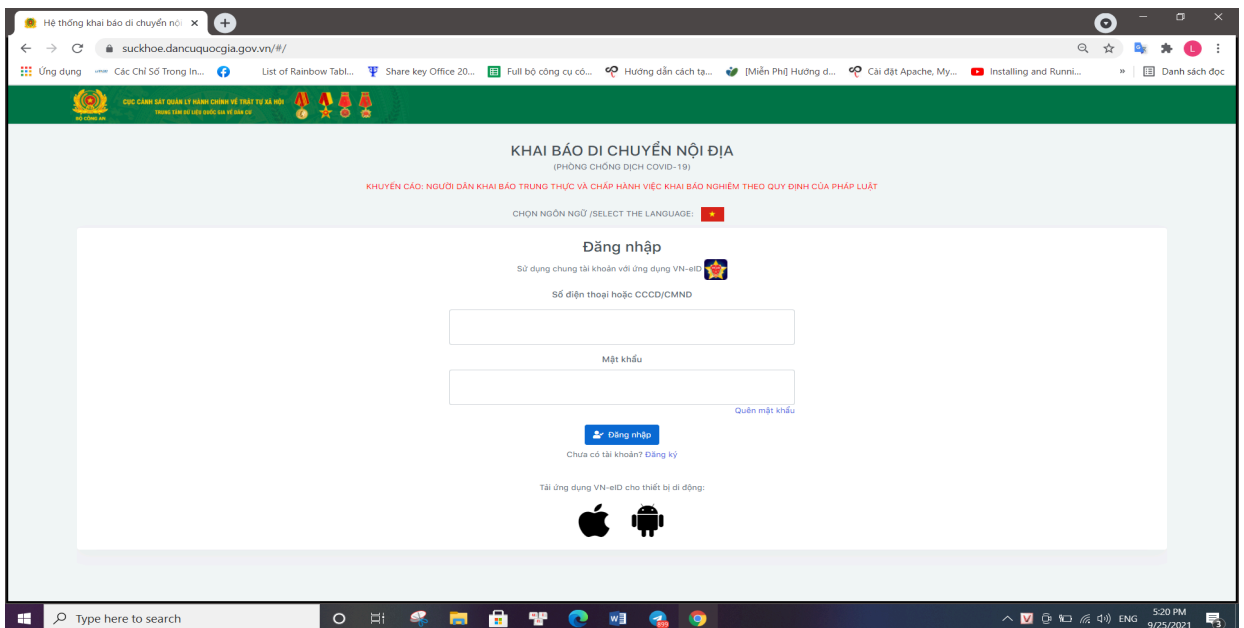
Hệ thống khai báo di chuyển nội ×

suckhoe.dancuquocgia.gov.vn/#/

Ứng dụng Các Chỉ Số Trong In... List of Rainbow Tabl... Share key Office 20... Full bộ công cụ có... Hướng dẫn cách tạ... [Miễn Phí] Hướng d... Cài đặt Apache, My... Installing and Runni... » Danh sách đọc

CỤC CẢNH SÁT QUẢN LÝ HÀNH CHÍNH VỀ TRẬT TỰ XÃ HỘI
TRUNG TÂM DỮ LIỆU QUỐC GIA VỀ DÂN CƯ
BỘ CÔNG AN

KHAI BÁO DI CHUYỂN NỘI ĐỊA
(PHÒNG CHỐNG DỊCH COVID-19)

KHUYẾN CÁO: NGƯỜI DÂN KHAI BÁO TRUNG THỰC VÀ CHẤP HÀNH VIỆC KHAI BÁO NGHIÊM THEO QUY ĐỊNH CỦA PHÁP LUẬT

CHỌN NGÔN NGỮ /SELECT THE LANGUAGE:

Đăng nhập

Sử dụng chung tài khoản với ứng dụng VN-eID

Số điện thoại hoặc CCCD/CMND

Mật khẩu

Quên mật khẩu

Đăng nhập

Chưa có tài khoản? Đăng ký

Tải ứng dụng VN-eID cho thiết bị di động:

Type here to search

ENG 5:20 PM 9/25/2021